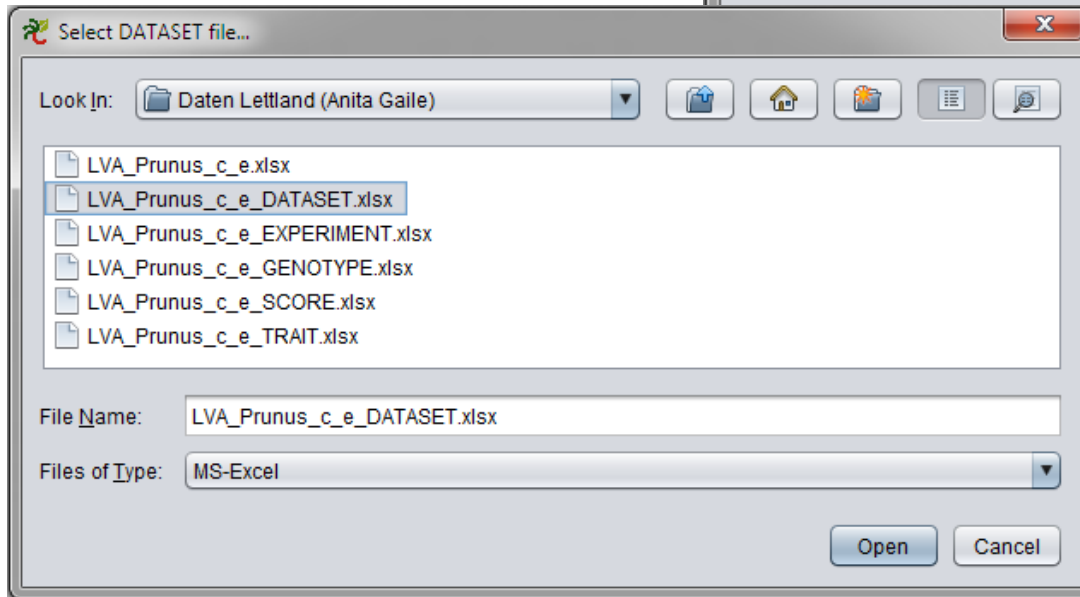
Select DATASET file...

Look In: Daten Lettland (Anita Gaile)

LVA_Prunus_c_e.xlsx
LVA_Prunus_c_e_DATASET.xlsx
LVA_Prunus_c_e_EXPERIMENT.xlsx
LVA_Prunus_c_e_GENOTYPE.xlsx
LVA_Prunus_c_e_SCORE.xlsx
LVA_Prunus_c_e_TRAIT.xlsx

File Name: LVA_Prunus_c_e_DATASET.xlsx

Files of Type: MS-Excel

Open Cancel